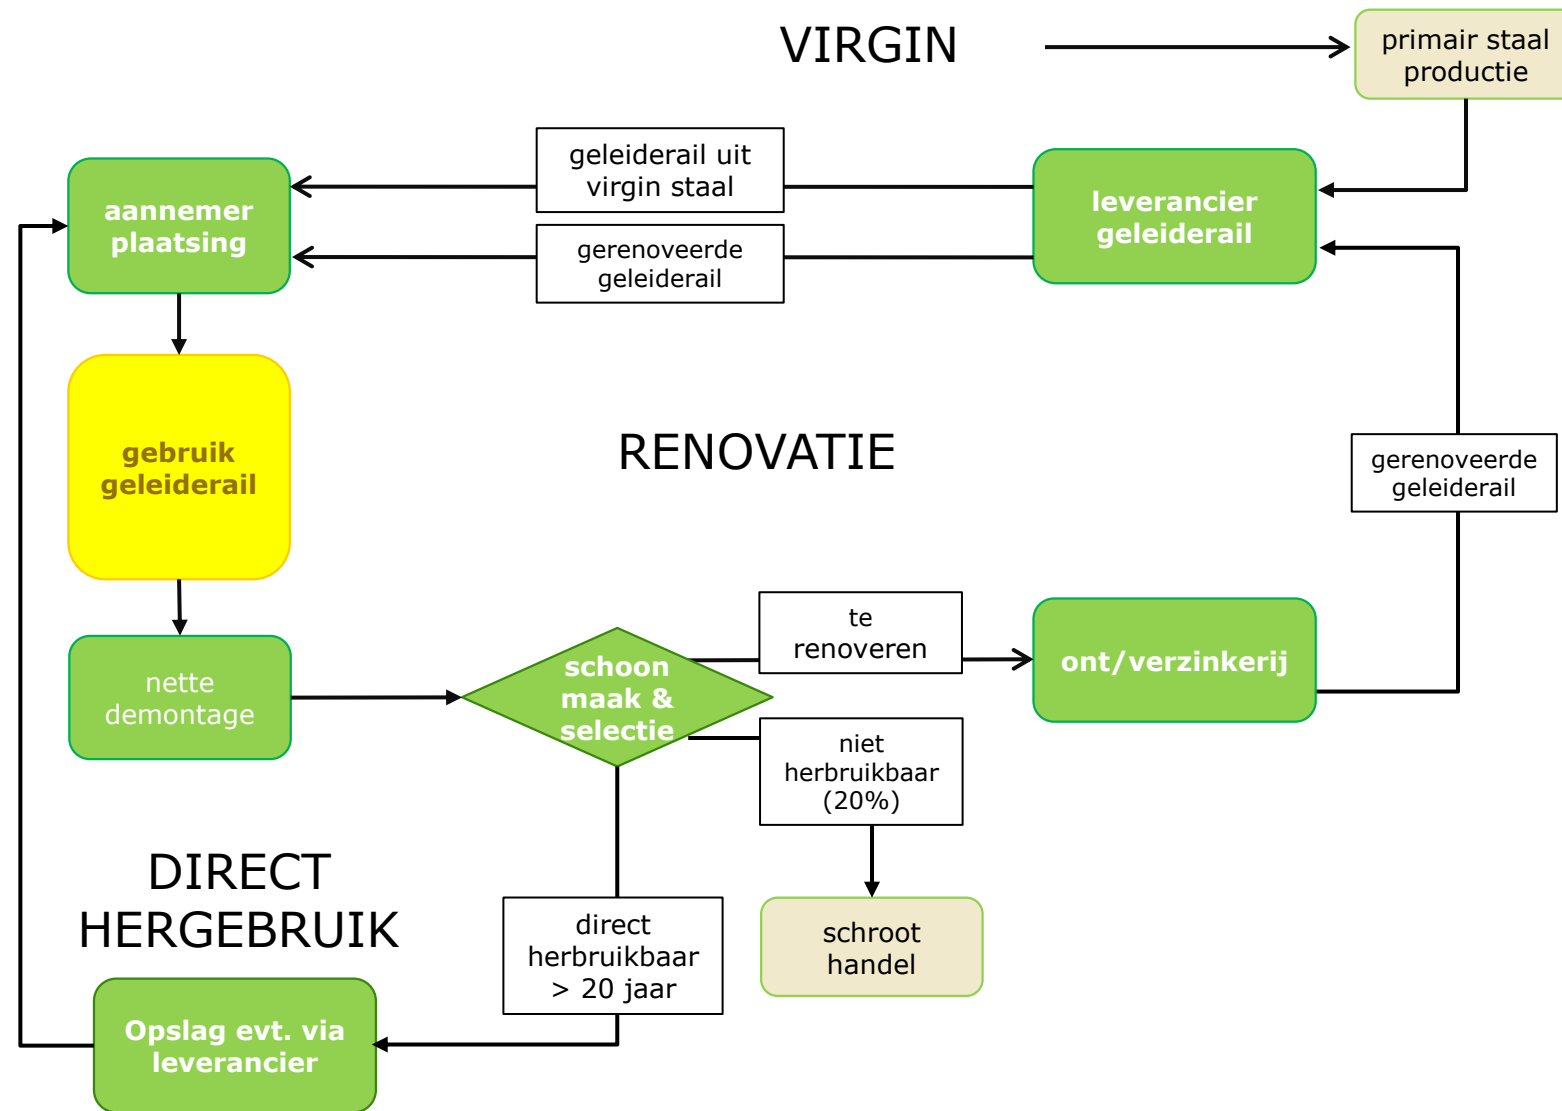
VIRGIN

primair staal productie

geleiderail uit virgin staal

aannemer plaatsing

leverancier geleiderail

gerenoveerde geleiderail

gebruik geleiderail

RENOVATIE

gerenoveerde geleiderail

te renoveren

nette demontage

schoon maak & selectie

ont/verzinkerij

niet herbruikbaar (20%)

DIRECT HERGEBRUIK

direct herbruikbaar > 20 jaar

schroot handel

Opslag evt. via leverancier